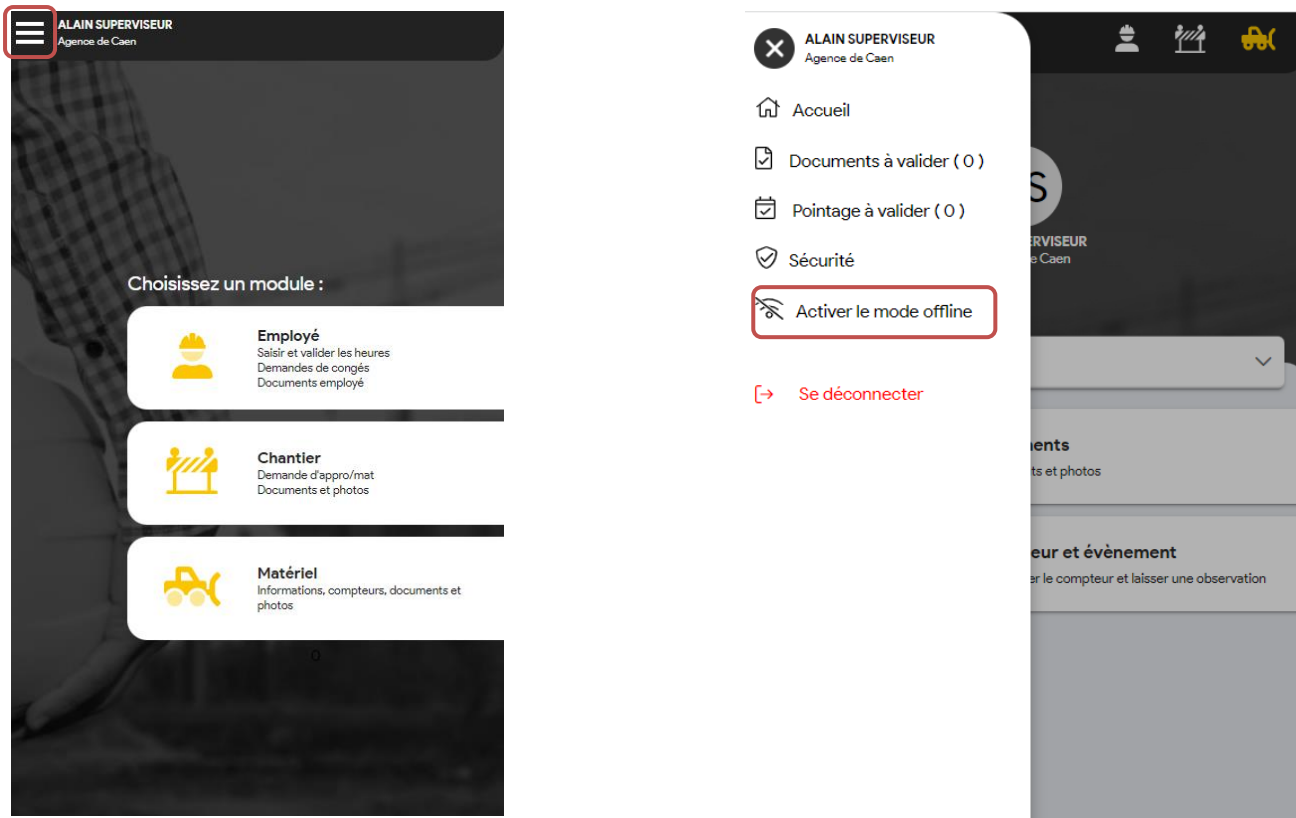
ALAIN SUPERVISEUR
Agence de Caen

Choisissez un module :

Employé
Saisir et valider les heures
Demandes de congés
Documents employé

Chantier
Demande d'appro/mat
Documents et photos

Matériel
Informations, compteurs, documents et photos

0

ALAIN SUPERVISEUR
Agence de Caen

Accueil

Documents à valider ( 0 )

Pointage à valider ( 0 )

Sécurité

Activer le mode offline

Se déconnecter

S
ERVISEUR
e Caen

nents
ts et photos

eur et évènement
er le compteur et laisser une observation